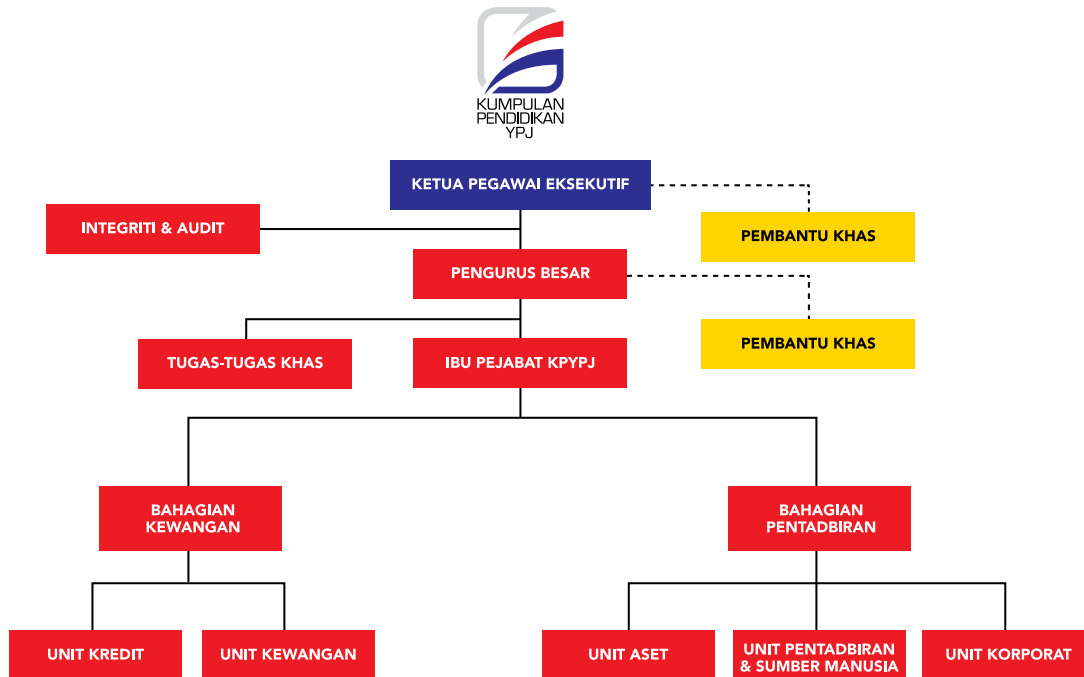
KUMPULAN PENDIDIKAN YPJ

KETUA PEGAWAI EKSEKUTIF

PEMBANTU KHAS

INTEGRITI & AUDIT

PENGURUS BESAR

PEMBANTU KHAS

TUGAS-TUGAS KHAS

IBU PEJABAT KPYPJ

BAHAGIAN KEWANGAN

BAHAGIAN PENTADBIRAN

UNIT KREDIT

UNIT KEWANGAN

UNIT ASET

UNIT PENTADBIRAN & SUMBER MANUSIA

UNIT KORPORAT